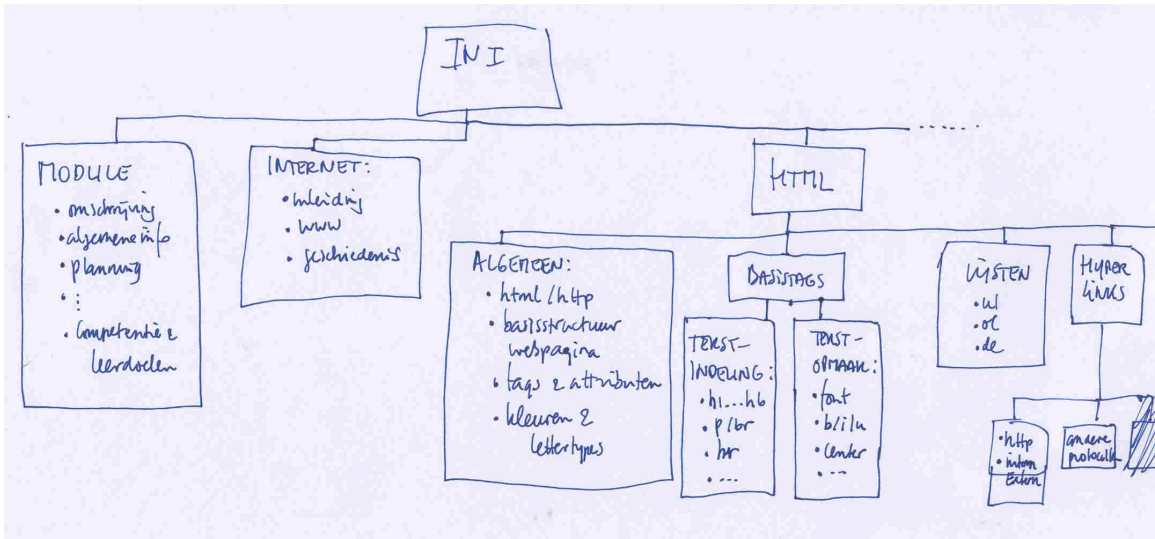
INI

......

MODULE
• omschrijving
• algemene info
• planning
• :
• Competenties & leerdoelen

INTERNET:
• inleiding
• www
• geschiedenis

HTML

ALGEMEEN:
• html / http
• basisstructuur webpagina
• tags & attributen
• kleuren & lettertypes

BASISTAGS

TEKST-INDELING:
• h1...h6
• p / br
• hr
• ...

TEKST-OPMAAK:
• font
• b / i / u
• center
• ...

LIJSTEN
• ul
• ol
• dl

HYPERLINKS

• http
• intern extern

andere protocollen